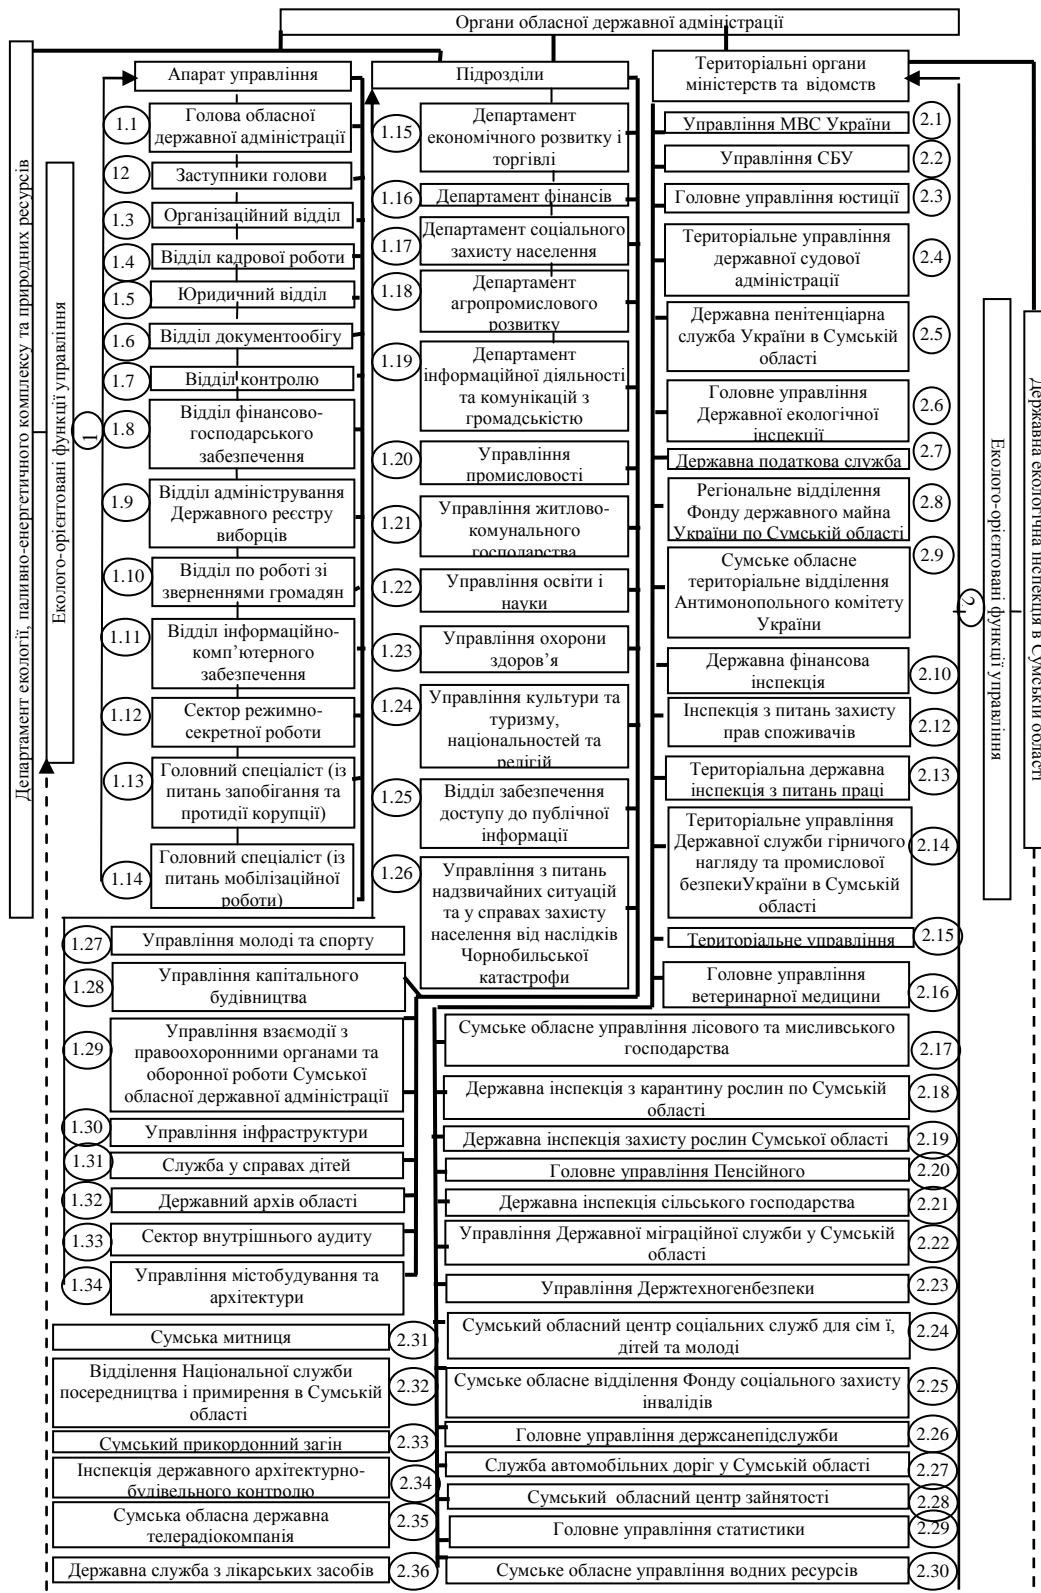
Органи обласної державної адміністрації

Департамент екології, паливно-енергетичного комплексу та природних ресурсів

Еколого-орієнтовані функції управління

1

Апарат управління

1.1 Голова обласної державної адміністрації

12 Заступники голови

1.3 Організаційний відділ

1.4 Відділ кадрової роботи

1.5 Юридичний відділ

1.6 Відділ документообігу

1.7 Відділ контролю

1.8 Відділ фінансово-господарського забезпечення

1.9 Відділ адміністрування Державного реєстру виборців

1.10 Відділ по роботі зі зверненнями громадян

1.11 Відділ інформаційно-комп'ютерного забезпечення

1.12 Сектор режимно-секретної роботи

1.13 Головний спеціаліст (із питань запобігання та протидії корупції)

1.14 Головний спеціаліст (із питань мобілізаційної роботи)

Підрозділи

1.15 Департамент економічного розвитку і торгівлі

1.16 Департамент фінансів

1.17 Департамент соціального захисту населення

1.18 Департамент агропромислового розвитку

1.19 Департамент інформаційної діяльності та комунікацій з громадськістю

1.20 Управління промисловості

1.21 Управління житлово-комунального господарства

1.22 Управління освіти і науки

1.23 Управління охорони здоров'я

1.24 Управління культури та туризму, національностей та релігій

1.25 Відділ забезпечення доступу до публічної інформації

1.26 Управління з питань надзвичайних ситуацій та у справах захисту населення від наслідків Чорнобильської катастрофи

Територіальні органи міністерств та відомств

Управління МВС України 2.1

Управління СБУ 2.2

Головне управління юстиції 2.3

Територіальне управління державної судової адміністрації 2.4

Державна пенітенціарна служба України в Сумській області 2.5

Головне управління Державної екологічної інспекції 2.6

Державна податкова служба 2.7

Регіональне відділення Фонду державного майна України по Сумській області 2.8

Сумське обласне територіальне відділення Антимонопольного комітету України 2.9

Державна фінансова інспекція 2.10

Інспекція з питань захисту прав споживачів 2.12

Територіальна державна інспекція з питань праці 2.13

Територіальне управління Державної служби гірничого нагляду та промислової безпекиУкраїни в Сумській області 2.14

Територіальне управління 2.15

Головне управління ветеринарної медицини 2.16

2

Еколого-орієнтовані функції управління

Державна екологічна інспекція в Сумській області

1.27 Управління молоді та спорту

1.28 Управління капітального будівництва

1.29 Управління взаємодії з правоохоронними органами та оборонної роботи Сумської обласної державної адміністрації

1.30 Управління інфраструктури

1.31 Служба у справах дітей

1.32 Державний архів області

1.33 Сектор внутрішнього аудиту

1.34 Управління містобудування та архітектури

Сумська митниця 2.31

Відділення Національної служби посередництва і примирення в Сумській області 2.32

Сумський прикордонний загін 2.33

Інспекція державного архітектурно-будівельного контролю 2.34

Сумська обласна державна телерадіокомпанія 2.35

Державна служба з лікарських засобів 2.36

Сумське обласне управління лісового та мисливського господарства 2.17

Державна інспекція з карантину рослин по Сумській області 2.18

Державна інспекція захисту рослин Сумської області 2.19

Головне управління Пенсійного 2.20

Державна інспекція сільського господарства 2.21

Управління Державної міграційної служби у Сумській області 2.22

Управління Держтехногенбезпеки 2.23

Сумський обласний центр соціальних служб для сім ї, дітей та молоді 2.24

Сумське обласне відділення Фонду соціального захисту інвалідів 2.25

Головне управління держсанепідслужби 2.26

Служба автомобільних доріг у Сумській області 2.27

Сумський обласний центр зайнятості 2.28

Головне управління статистики 2.29

Сумське обласне управління водних ресурсів 2.30